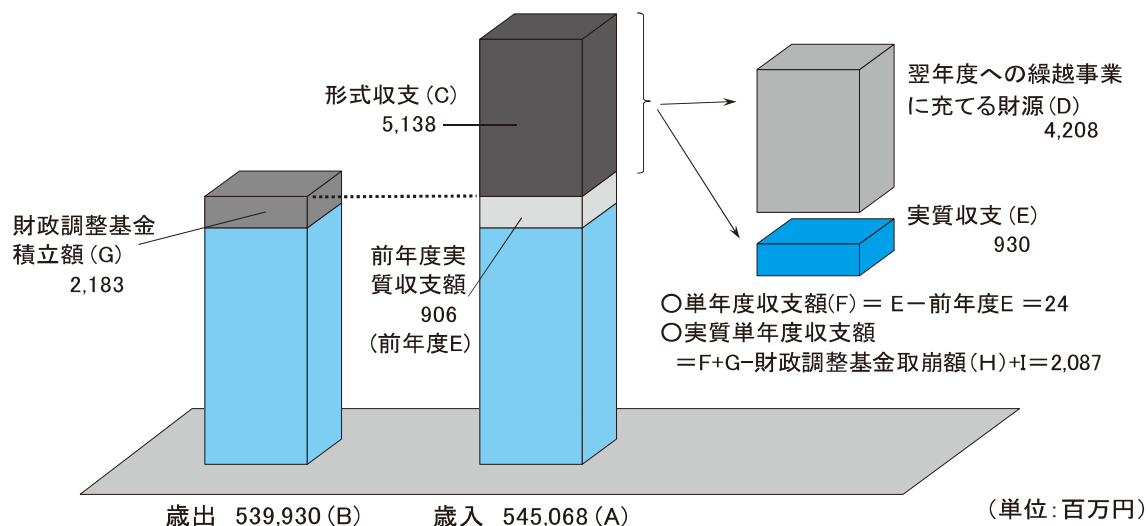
形式収支（C）
5,138

翌年度への繰越事業に充てる財源（D）
4,208

財政調整基金積立額（G）
2,183

前年度実質収支額
906
（前年度E）

実質収支（E）
930

○単年度収支額(F) ＝ E－前年度E ＝24
○実質単年度収支額
＝F+G−財政調整基金取崩額（H）+I＝2,087

歳出 539,930（B）
歳入 545,068（A）
（単位：百万円）